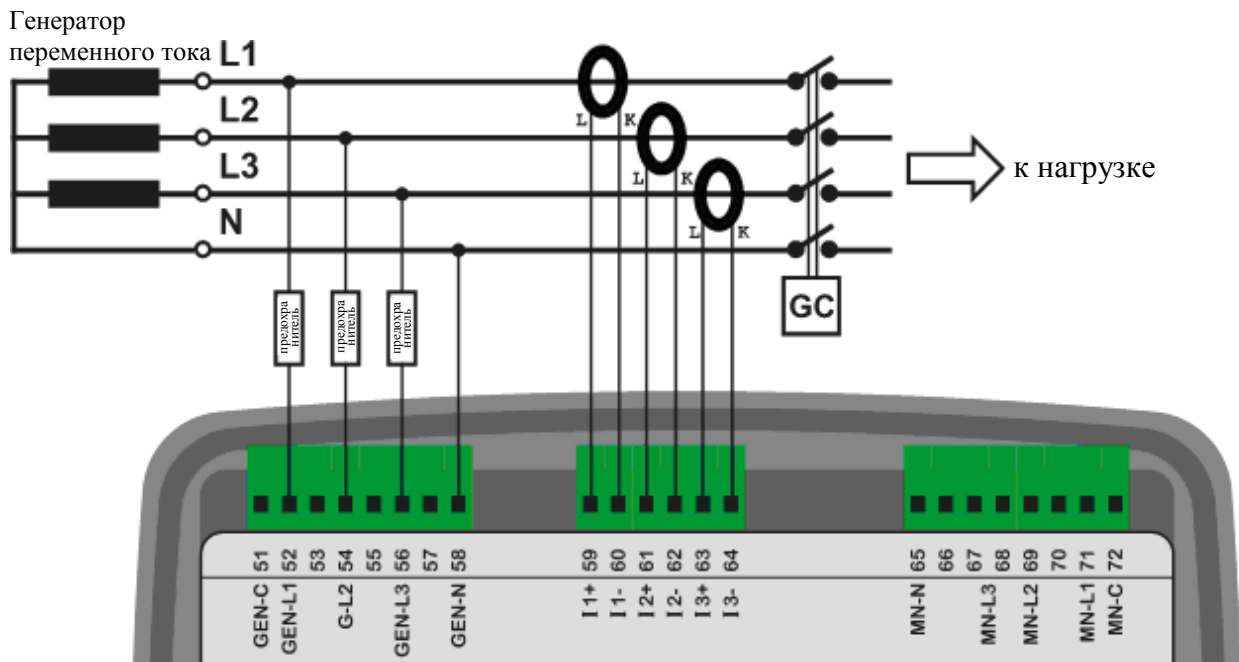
Генератор переменного тока L1

L2

L3

N

L K

L K

L K

к нагрузке

предохранитель

предохранитель

предохранитель

GC

51 52 53 54 55 56 57 58

GEN-C GEN-L1 G-L2 GEN-L3 GEN-N

59 60 61 62 63 64

I1+ I1- I2+ I2- I3+ I3-

65 66 67 68 69 70 71 72

MN-N MN-L3 MN-L2 MN-L1 MN-C